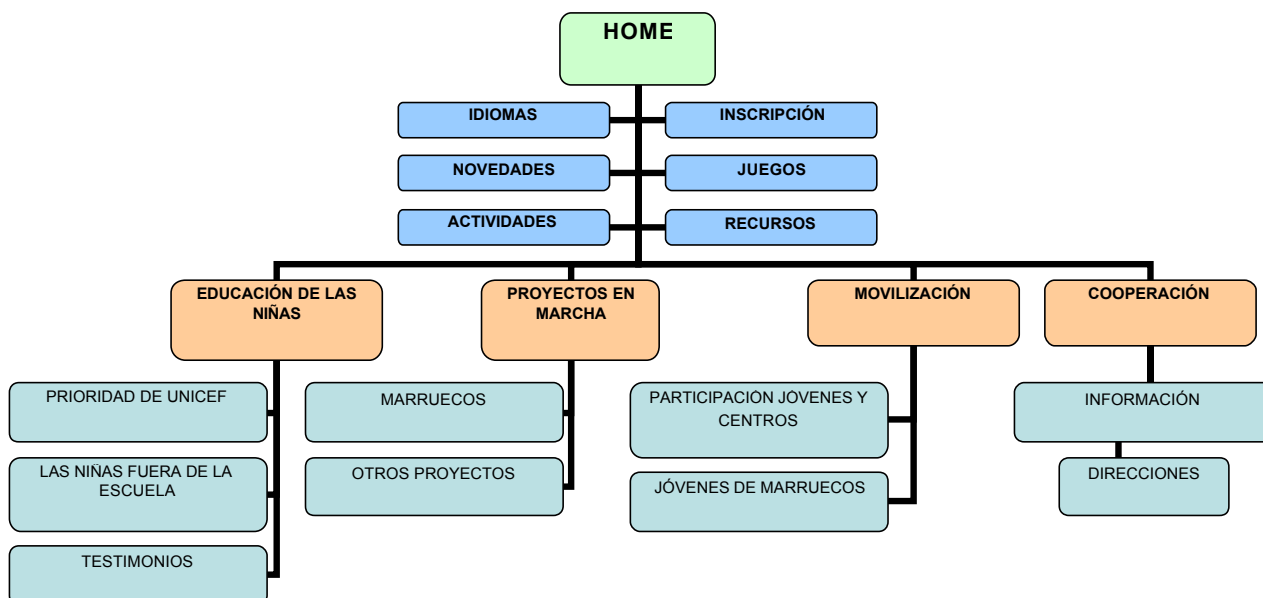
HOME

IDIOMAS

INSCRIPCIÓN

NOVEDADES

JUEGOS

ACTIVIDADES

RECURSOS

EDUCACIÓN DE LAS NIÑAS

PRIORIDAD DE UNICEF

LAS NIÑAS FUERA DE LA ESCUELA

TESTIMONIOS

PROYECTOS EN MARCHA

MARRUECOS

OTROS PROYECTOS

MOVILIZACIÓN

PARTICIPACIÓN JÓVENES Y CENTROS

JÓVENES DE MARRUECOS

COOPERACIÓN

INFORMACIÓN

DIRECCIONES